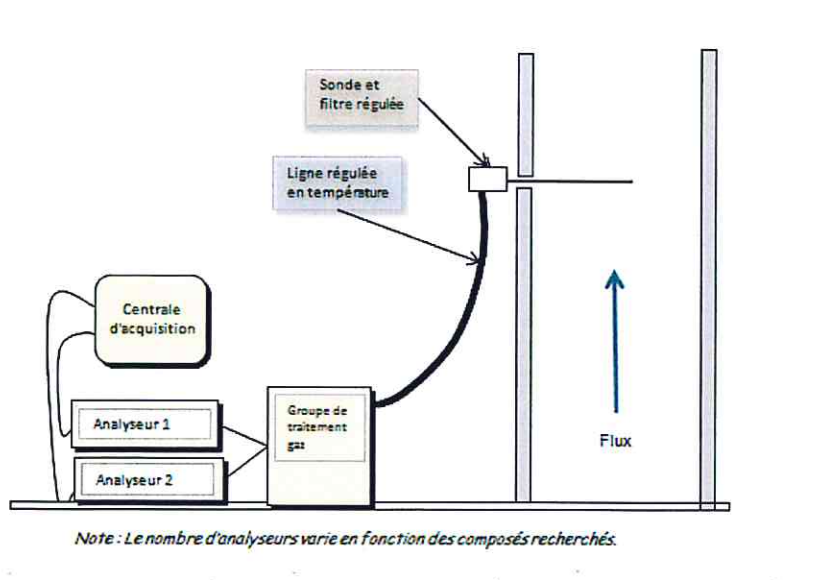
Sonde et filtre régulée

Ligne régulée en température

Centrale d'acquisition

Analyseur 1

Analyseur 2

Groupe de traitement gaz

Flux

Note : Le nombre d'analyseurs varie en fonction des composés recherchés.